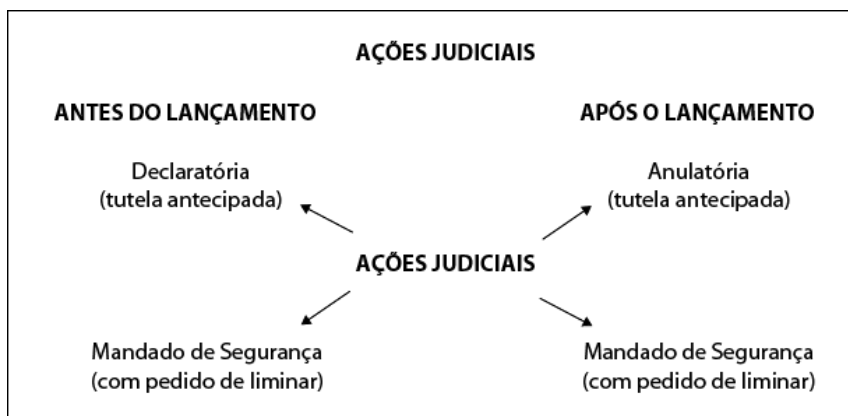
AÇÕES JUDICIAIS

ANTES DO LANÇAMENTO

APÓS O LANÇAMENTO

Declaratória (tutela antecipada)

Anulatória (tutela antecipada)

AÇÕES JUDICIAIS

Mandado de Segurança (com pedido de liminar)

Mandado de Segurança (com pedido de liminar)